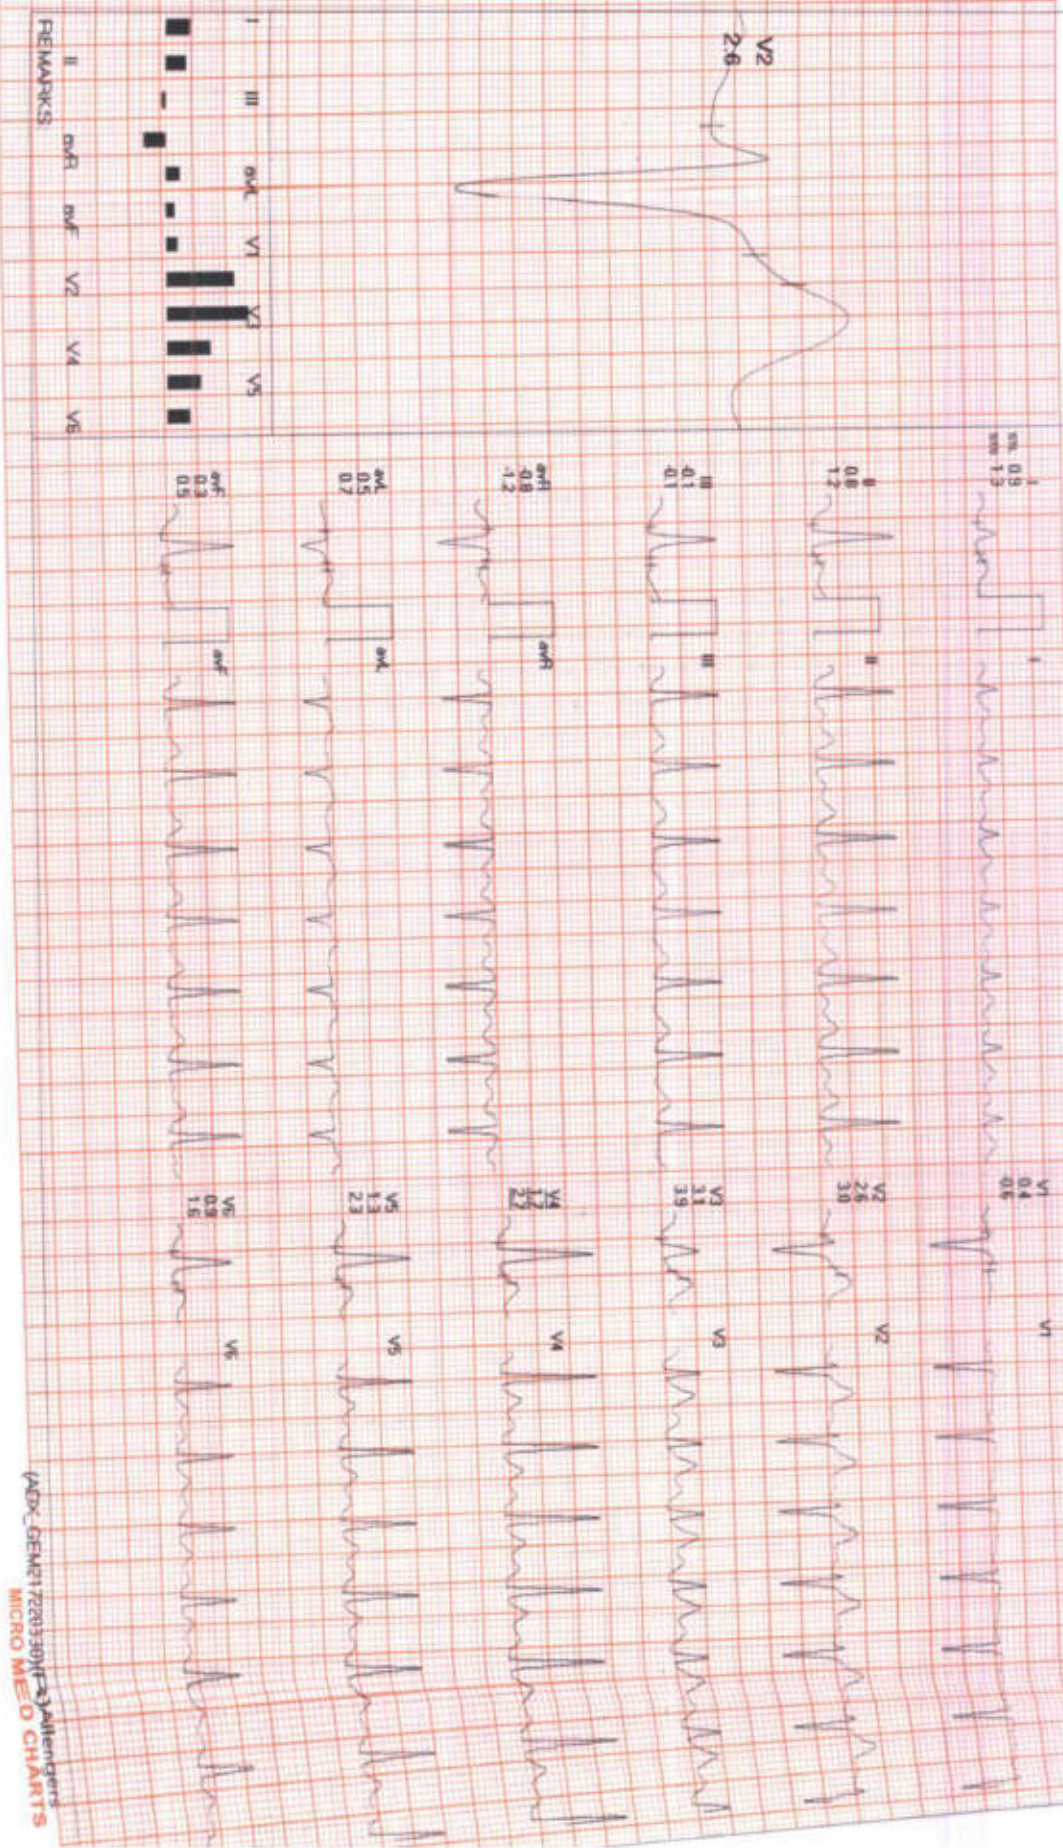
V2
2.6

I III aVL V1 V3 V5
II aVR aVF V2 V4 V6
REMARKS

I
0.9
1.3
I

II
0.8
1.2
II

III
-0.1
-0.1
III

aVR
-0.8
-1.2
aVR

aVL
0.5
0.7
aVL

aVF
0.3
0.5
aVF

V1
0.4
0.6
V1

V2
2.6
3.0
V2

V3
3.1
3.9
V3

V4
1.2
2.2
V4

V5
1.3
2.3
V5

V6
0.9
1.5
V6

(ADK_GEM21722030)(F-3) Allengers
MICRO MED CHARTS